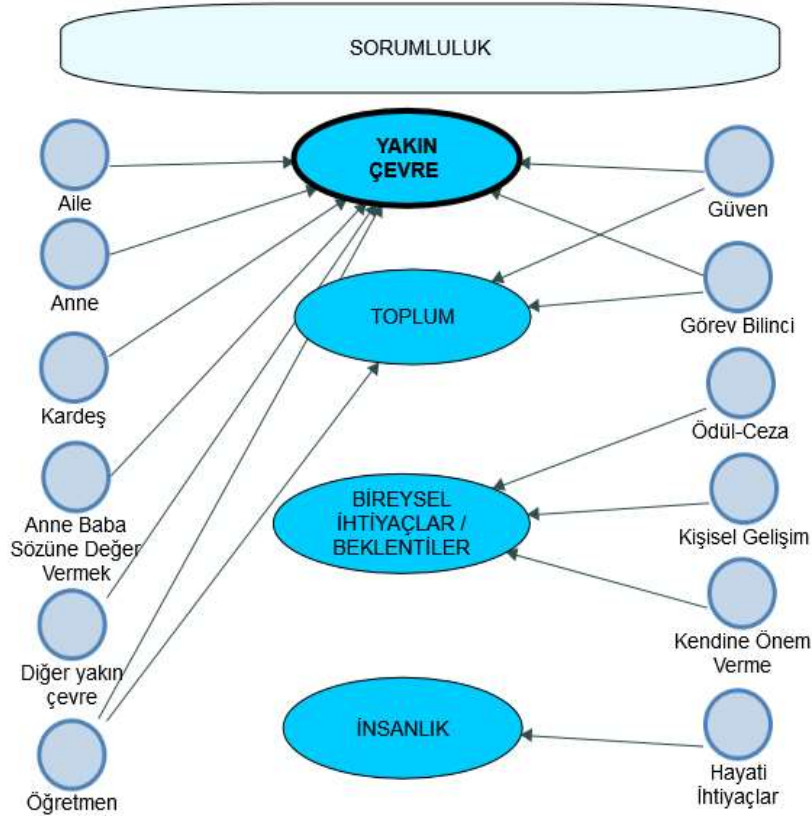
SORUMLULUK

YAKIN ÇEVRE

TOPLUM

BİREYSEL İHTİYAÇLAR / BEKLENTİLER

İNSANLIK

Aile

Anne

Kardeş

Anne Baba Sözüne Değer Vermek

Diğer yakın çevre

Öğretmen

Güven

Görev Bilinci

Ödül-Ceza

Kişisel Gelişim

Kendine Önem Verme

Hayati İhtiyaçlar